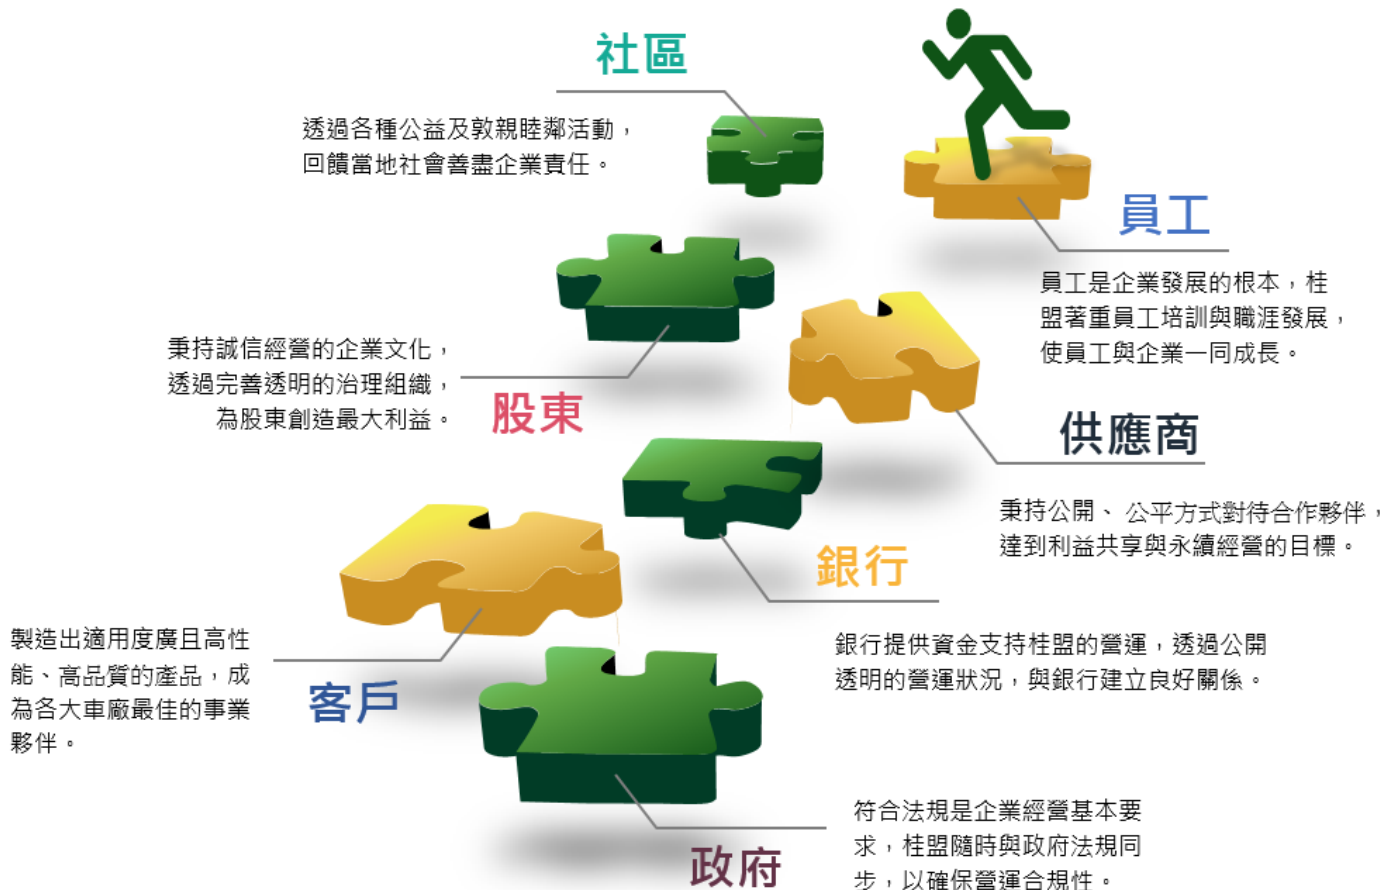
社區

透過各種公益及敦親睦鄰活動，回饋當地社會善盡企業責任。

員工

員工是企業發展的根本，桂盟著重員工培訓與職涯發展，使員工與企業一同成長。

秉持誠信經營的企業文化，透過完善透明的治理組織，為股東創造最大利益。

股東

供應商

秉持公開、 公平方式對待合作夥伴，達到利益共享與永續經營的目標。

銀行

銀行提供資金支持桂盟的營運，透過公開透明的營運狀況，與銀行建立良好關係。

製造出適用度廣且高性能、高品質的產品，成為各大車廠最佳的事業夥伴。

客戶

政府

符合法規是企業經營基本要求，桂盟隨時與政府法規同步，以確保營運合規性。